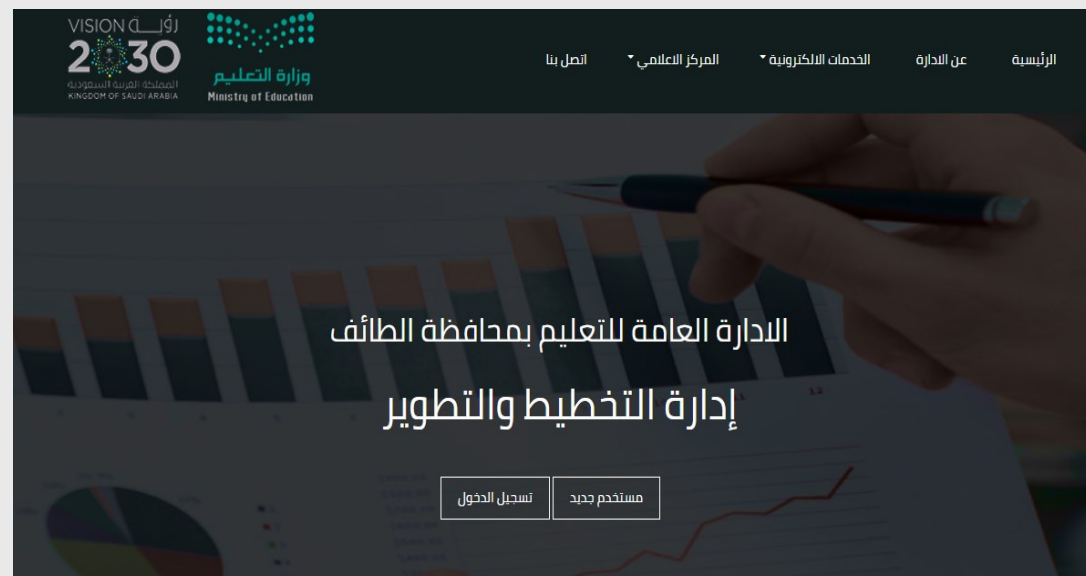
VISION رؤية
2030
المملكة العربية السعودية
KINGDOM OF SAUDI ARABIA

وزارة التعليم
Ministry of Education

الرئيسية
عن الادارة
الخدمات الالكترونية
المركز الاعلامي
اتصل بنا

الادارة العامة للتعليم بمحافظة الطائف

إدارة التخطيط والتطوير

مستخدم جديد
تسجيل الدخول